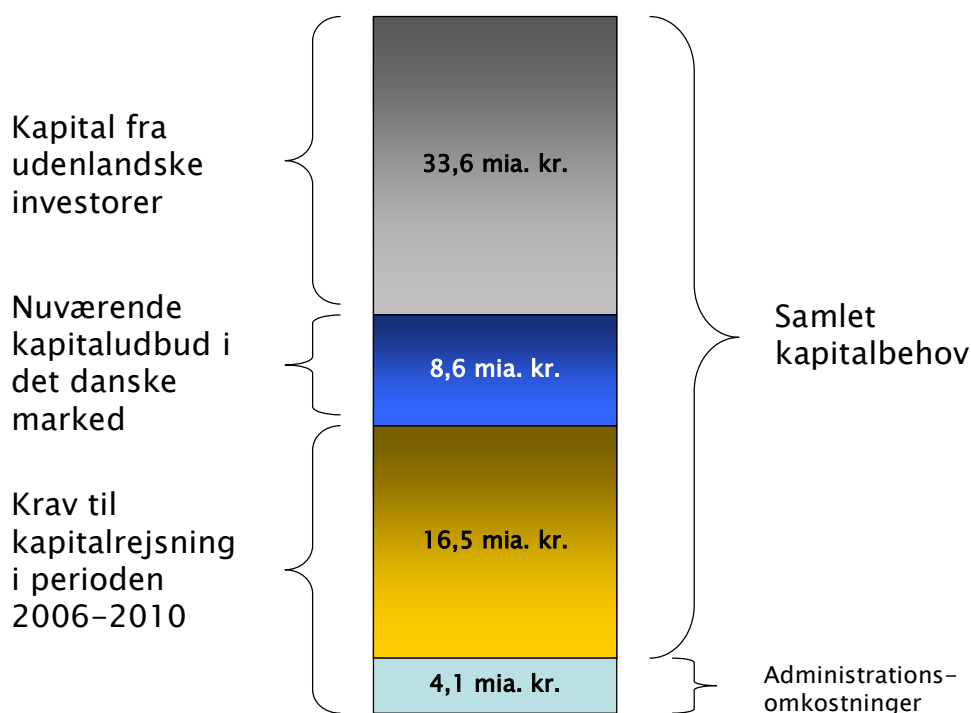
Kapital fra udenlandske investorer

33,6 mia. kr.

Nuværende kapitaludbud i det danske marked

8,6 mia. kr.

Samlet kapitalbehov

Krav til kapitalrejsning i perioden 2006-2010

16,5 mia. kr.

4,1 mia. kr.

Administrations-omkostninger